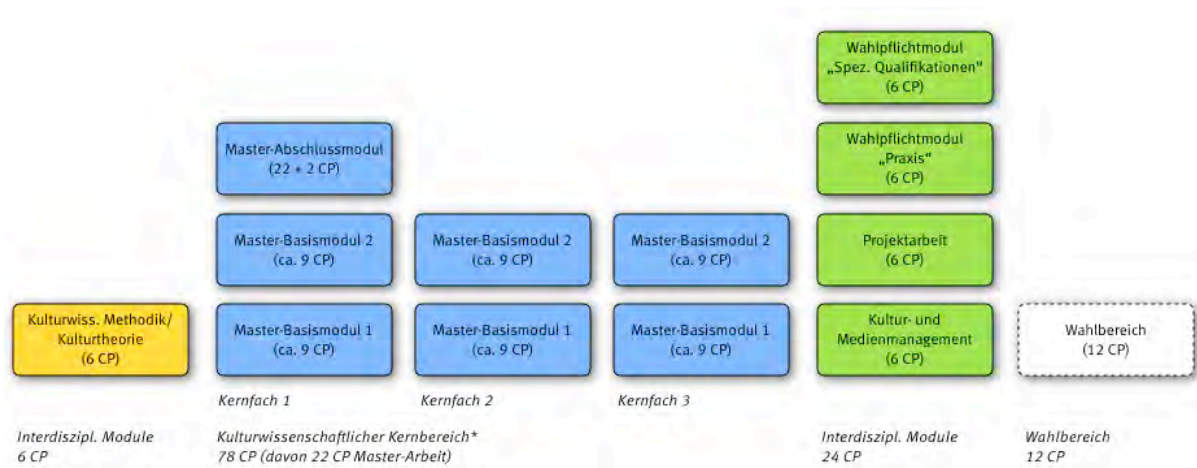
Wahlpflichtmodul „Spez. Qualifikationen" (6 CP)

Master-Abschlussmodul (22 + 2 CP)

Wahlpflichtmodul „Praxis" (6 CP)

Master-Basismodul 2 (ca. 9 CP)

Master-Basismodul 2 (ca. 9 CP)

Master-Basismodul 2 (ca. 9 CP)

Projektarbeit (6 CP)

Kulturwiss. Methodik/ Kulturtheorie (6 CP)

Master-Basismodul 1 (ca. 9 CP)

Master-Basismodul 1 (ca. 9 CP)

Master-Basismodul 1 (ca. 9 CP)

Kultur- und Medienmanagement (6 CP)

Wahlbereich (12 CP)

Kernfach 1

Kernfach 2

Kernfach 3

Interdiszipl. Module 6 CP

Kulturwissenschaftlicher Kernbereich* 78 CP (davon 22 CP Master-Arbeit)

Interdiszipl. Module 24 CP

Wahlbereich 12 CP